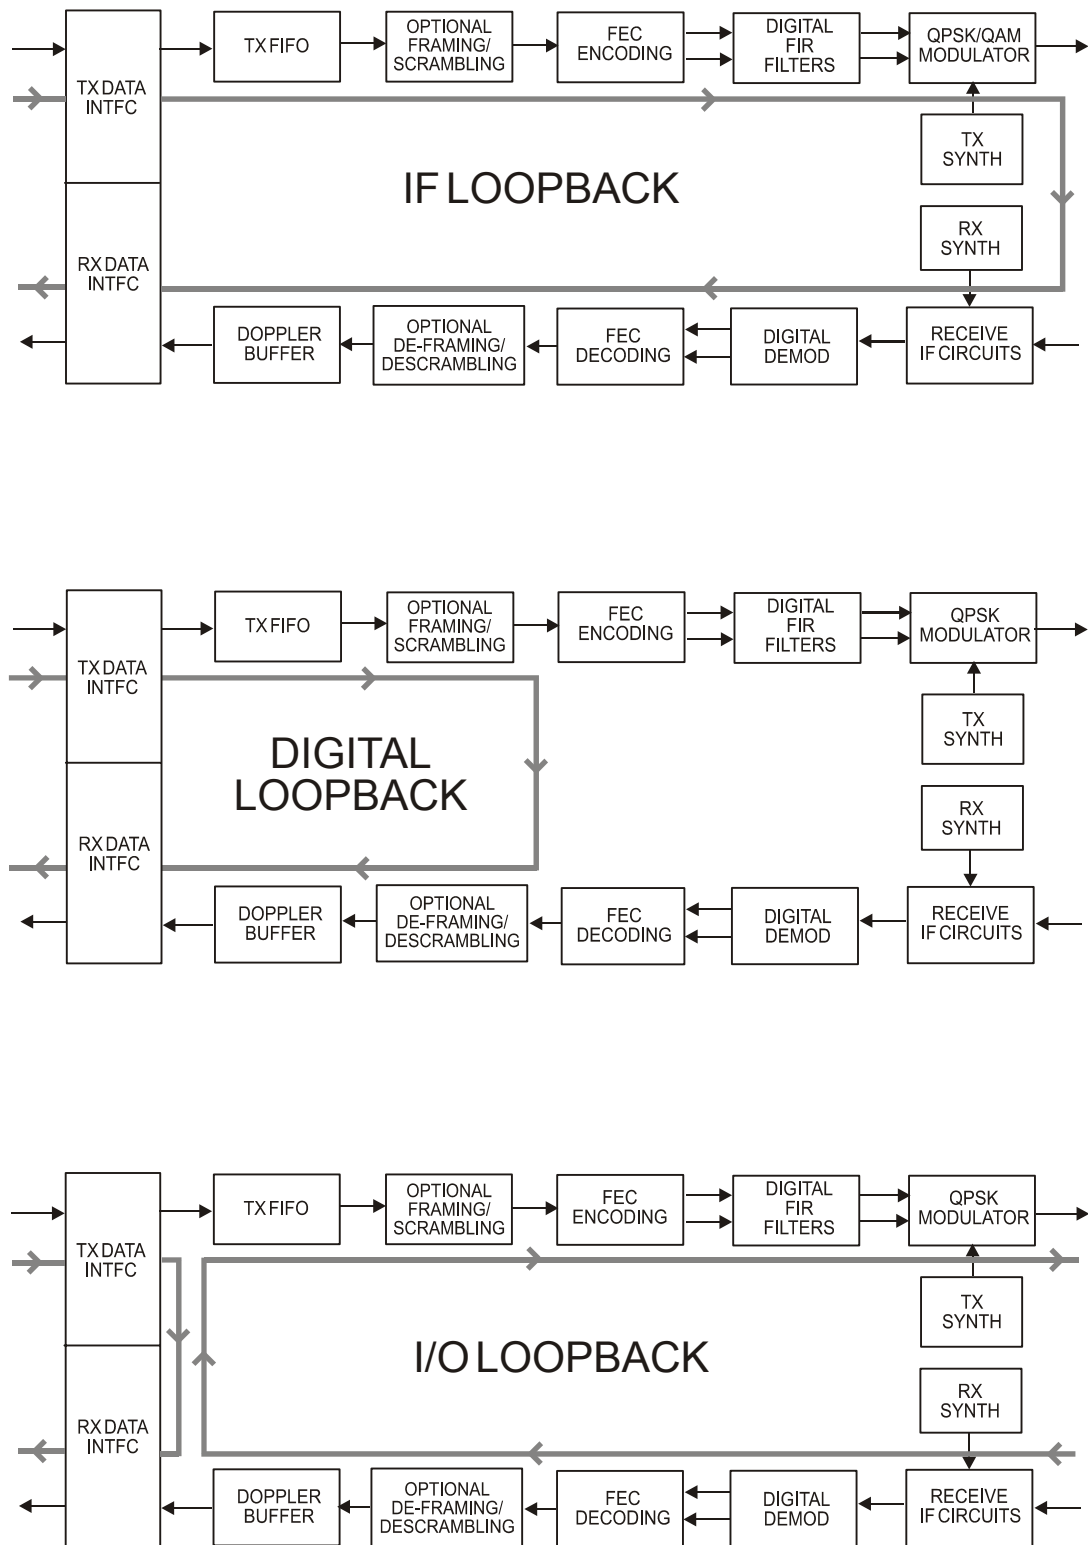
TX DATA INTFC

TX FIFO

OPTIONAL FRAMING/ SCRAMBLING

FEC ENCODING

DIGITAL FIR FILTERS

QPSK/QAM MODULATOR

TX SYNTH

IF LOOPBACK

RX SYNTH

RX DATA INTFC

DOPPLER BUFFER

OPTIONAL DE-FRAMING/ DESCRAMBLING

FEC DECODING

DIGITAL DEMOD

RECEIVE IF CIRCUITS

TX DATA INTFC

TX FIFO

OPTIONAL FRAMING/ SCRAMBLING

FEC ENCODING

DIGITAL FIR FILTERS

QPSK MODULATOR

DIGITAL LOOPBACK

TX SYNTH

RX SYNTH

RX DATA INTFC

DOPPLER BUFFER

OPTIONAL DE-FRAMING/ DESCRAMBLING

FEC DECODING

DIGITAL DEMOD

RECEIVE IF CIRCUITS

TX DATA INTFC

TX FIFO

OPTIONAL FRAMING/ SCRAMBLING

FEC ENCODING

DIGITAL FIR FILTERS

QPSK MODULATOR

TX SYNTH

I/O LOOPBACK

RX SYNTH

RX DATA INTFC

DOPPLER BUFFER

OPTIONAL DE-FRAMING/ DESCRAMBLING

FEC DECODING

DIGITAL DEMOD

RECEIVE IF CIRCUITS